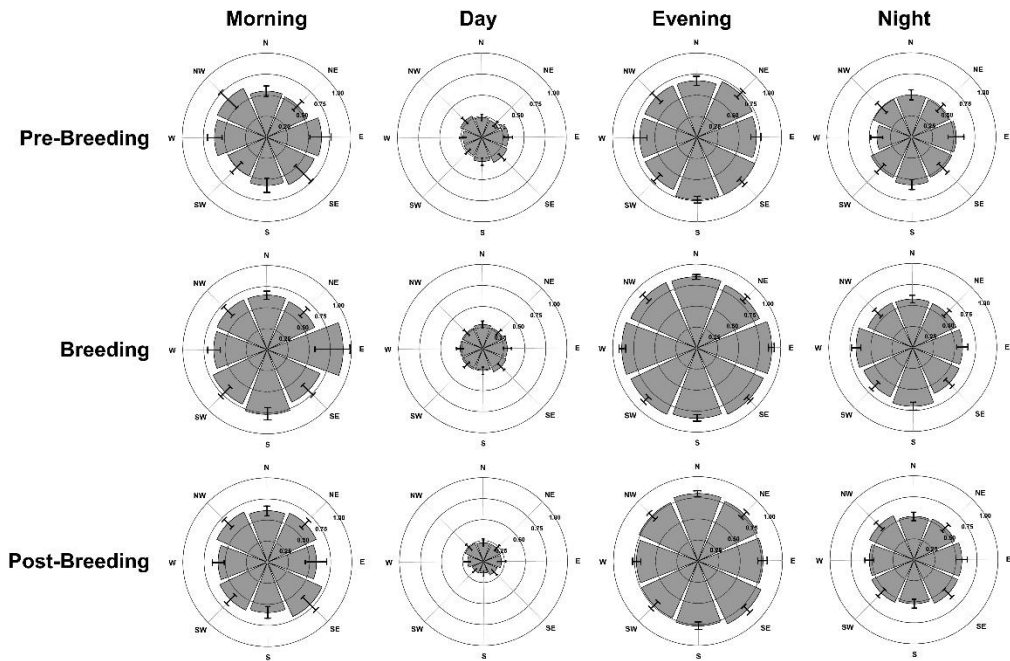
Morning

Day

Evening

Night

Pre-Breeding

N
NE
E
SE
S
SW
W
NW
1.00
0.75
0.50
0.25

N
NE
E
SE
S
SW
W
NW
1.00
0.75
0.50
0.25

N
NE
E
SE
S
SW
W
NW
1.00
0.75
0.50
0.25

N
NE
E
SE
S
SW
W
NW
1.00
0.75
0.50
0.25

Breeding

N
NE
E
SE
S
SW
W
NW
1.00
0.75
0.50
0.25

N
NE
E
SE
S
SW
W
NW
1.00
0.75
0.50
0.25

N
NE
E
SE
S
SW
W
NW
1.00
0.75
0.50
0.25

N
NE
E
SE
S
SW
W
NW
1.00
0.75
0.50
0.25

Post-Breeding

N
NE
E
SE
S
SW
W
NW
1.00
0.75
0.50
0.25

N
NE
E
SE
S
SW
W
NW
1.00
0.75
0.50
0.25

N
NE
E
SE
S
SW
W
NW
1.00
0.75
0.50
0.25

N
NE
E
SE
S
SW
W
NW
1.00
0.75
0.50
0.25